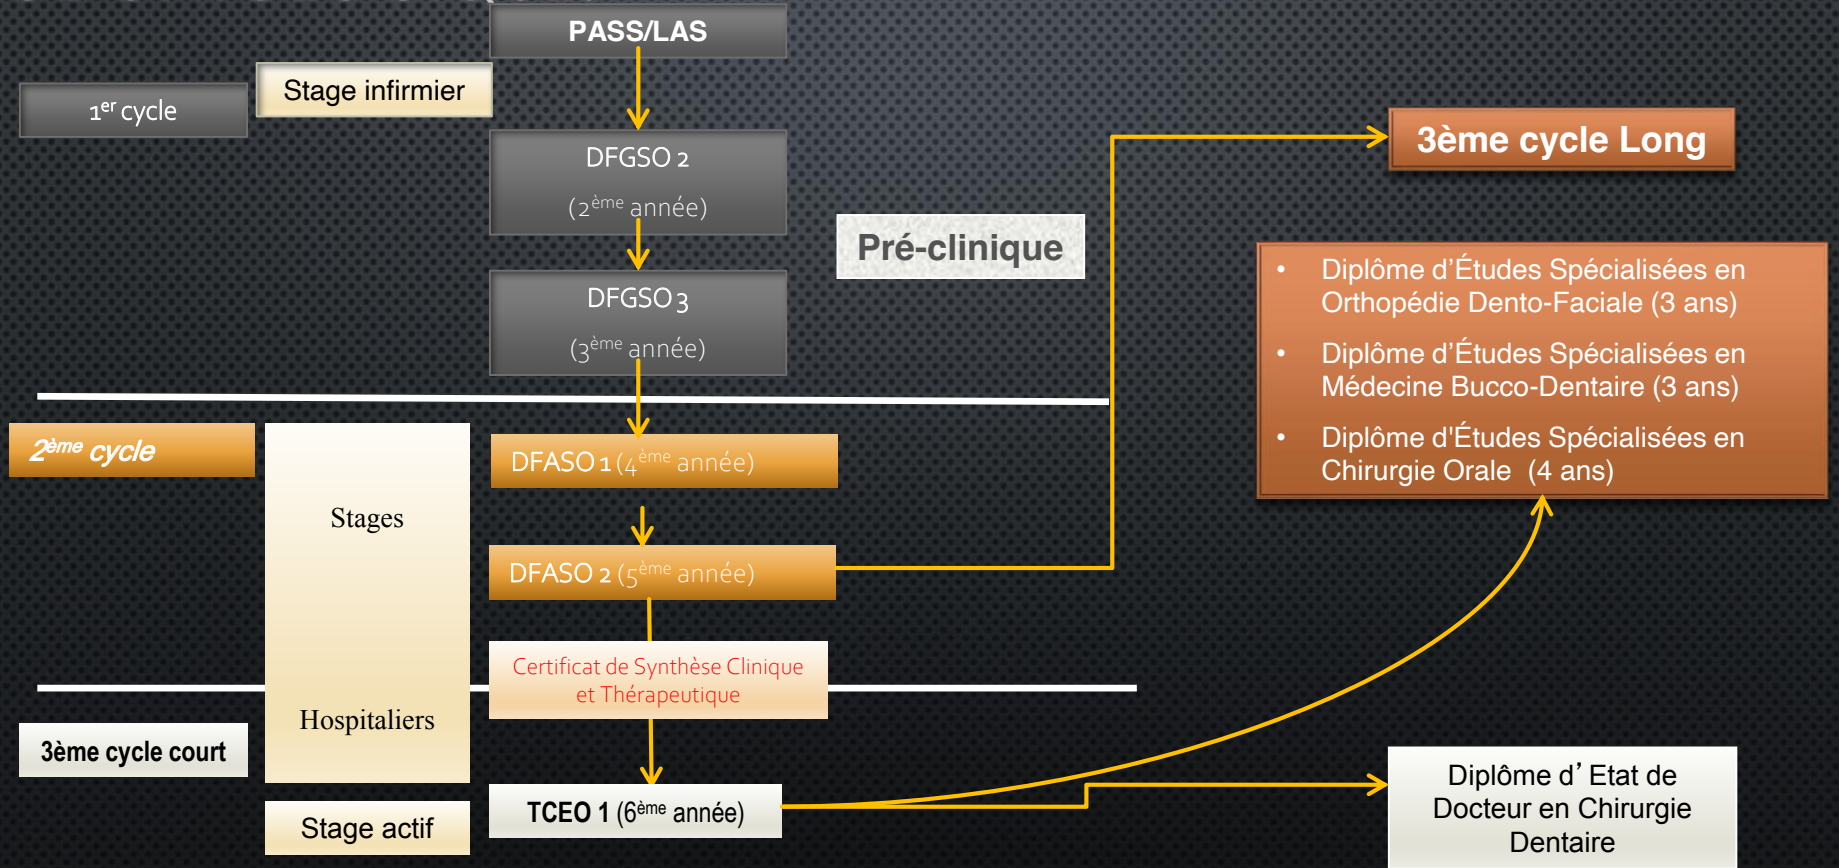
PASS/LAS

$1^{er}$ cycle

Stage infirmier

DFGSO 2

($2^{ème}$ année)

DFGSO 3

($3^{ème}$ année)

Pré-clinique

3ème cycle Long

- Diplôme d'Études Spécialisées en Orthopédie Dento-Faciale (3 ans)
- Diplôme d'Études Spécialisées en Médecine Bucco-Dentaire (3 ans)
- Diplôme d'Études Spécialisées en Chirurgie Orale (4 ans)

$2^{ème}$ cycle

Stages

Hospitaliers

DFASO 1 ($4^{ème}$ année)

DFASO 2 ($5^{ème}$ année)

Certificat de Synthèse Clinique et Thérapeutique

3ème cycle court

Stage actif

TCEO 1 ($6^{ème}$ année)

Diplôme d' Etat de Docteur en Chirurgie Dentaire